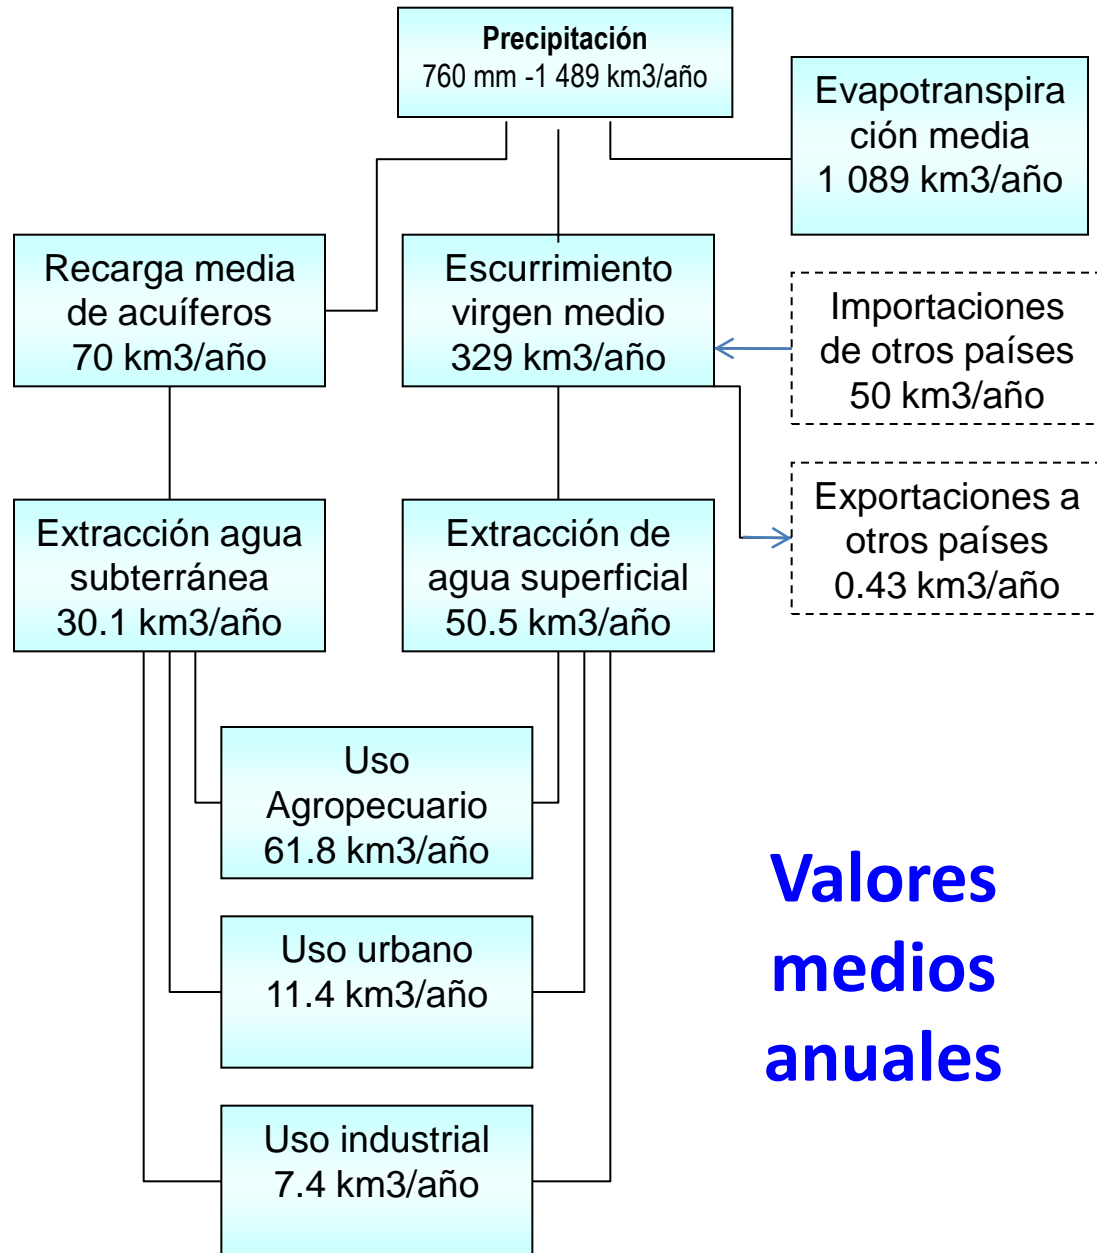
Precipitación
760 mm -1 489 km3/año

Evapotranspiración media
1 089 km3/año

Recarga media de acuíferos
70 km3/año

Escurrimiento virgen medio
329 km3/año

Importaciones de otros países
50 km3/año

Exportaciones a otros países
0.43 km3/año

Extracción agua subterránea
30.1 km3/año

Extracción de agua superficial
50.5 km3/año

Uso Agropecuario
61.8 km3/año

Uso urbano
11.4 km3/año

Uso industrial
7.4 km3/año

Valores medios anuales